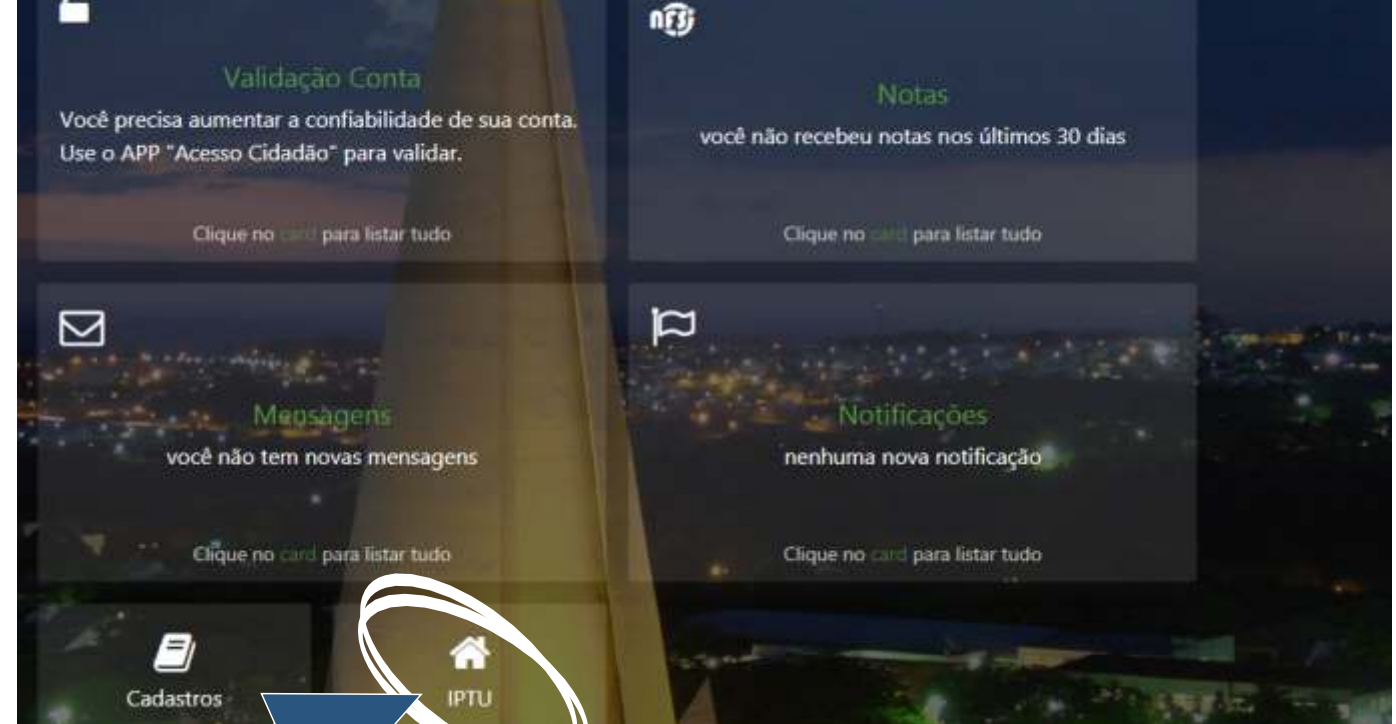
Validação Conta
Você precisa aumentar a confiabilidade de sua conta. Use o APP "Acesso Cidadão" para validar.

Clique no card para listar tudo

nfsi

Notas
você não recebeu notas nos últimos 30 dias

Clique no card para listar tudo

Mensagens
você não tem novas mensagens

Clique no card para listar tudo

Notificações
nenhuma nova notificação

Clique no card para listar tudo

Cadastros

IPTU